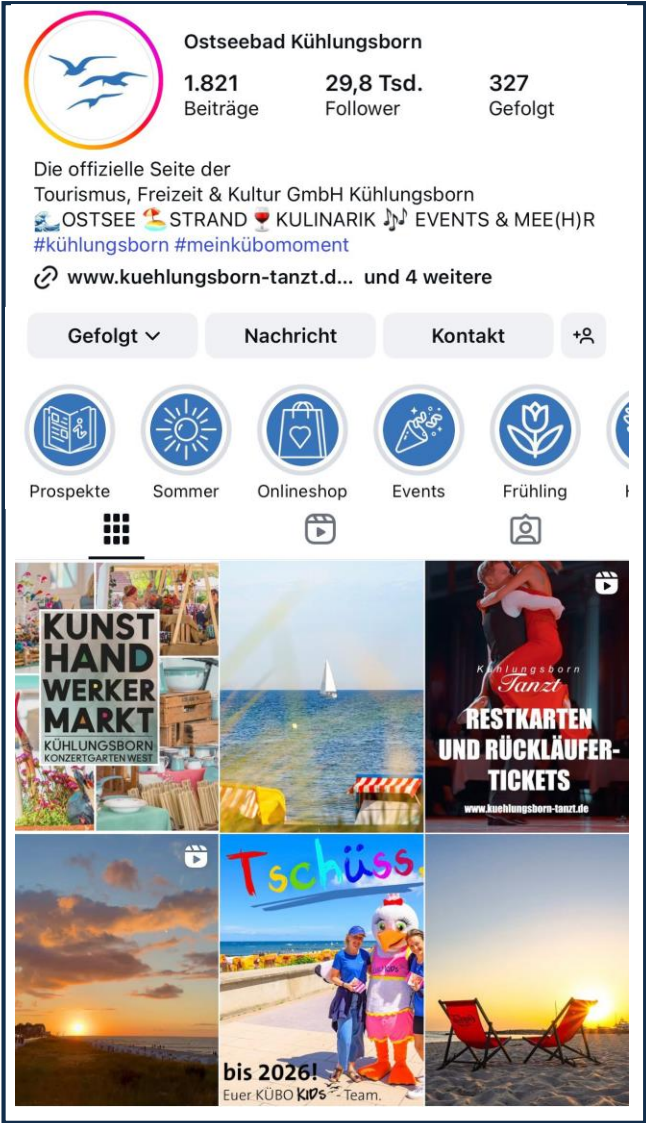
Ostseebad Kühlungsborn

1.821 Beiträge

29,8 Tsd. Follower

327 Gefolgt

Die offizielle Seite der
Tourismus, Freizeit & Kultur GmbH Kühlungsborn
🌊OSTSEE 🏖STRAND 🍷KULINARIK 🎶 EVENTS & MEE(H)R
#kühlungsborn #meinkübomoment

www.kuehlungsborn-tanzt.d... und 4 weitere

Gefolgt | Nachricht | Kontakt

Prospekte | Sommer | Onlineshop | Events | Frühling | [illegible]

KUNST HAND WERKER MARKT
KÜHLUNGSBORN
KONZERTGARTEN WEST

Kühlungsborn Tanzt
RESTKARTEN UND RÜCKLÄUFER-TICKETS
www.kuehlungsborn-tanzt.de

Tschüss
bis 2026!
Euer KÜBO KIDS - Team.